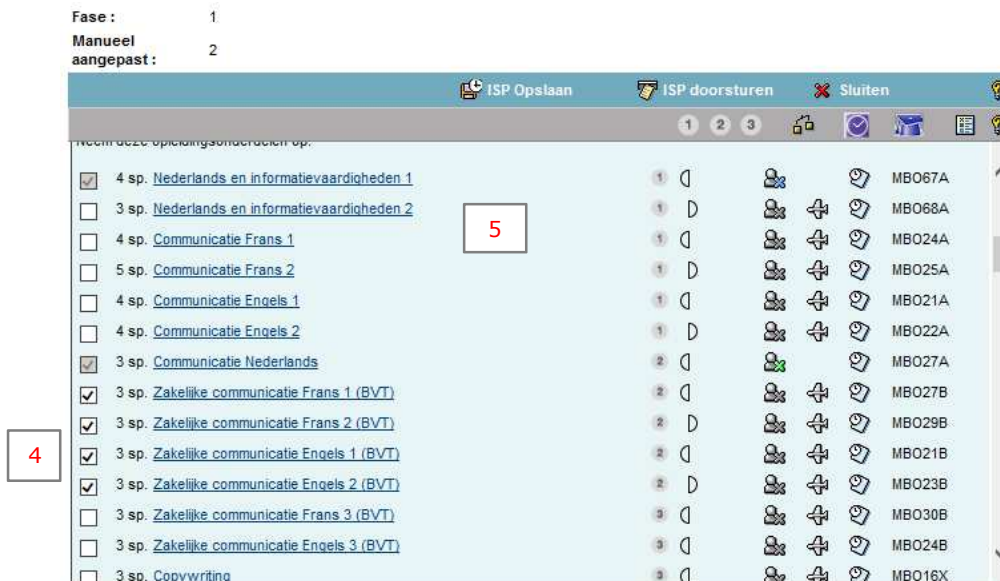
Fase : 1
Manueel aangepast : 2

ISP Opslaan ISP doorsturen Sluiten

1 2 3

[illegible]

| | | | | |
|---|---|---|---|---|
| 4 sp. Nederlands en informatievaardigheden 1 | 1 | | | MBO67A |
| 3 sp. Nederlands en informatievaardigheden 2 | 1 | | | MBO68A |
| 4 sp. Communicatie Frans 1 | 1 | | | MBO24A |
| 5 sp. Communicatie Frans 2 | 1 | | | MBO25A |
| 4 sp. Communicatie Engels 1 | 1 | | | MBO21A |
| 4 sp. Communicatie Engels 2 | 1 | | | MBO22A |
| 3 sp. Communicatie Nederlands | 2 | | | MBO27A |
| 3 sp. Zakelijke communicatie Frans 1 (BVT) | 2 | | | MBO27B |
| 3 sp. Zakelijke communicatie Frans 2 (BVT) | 2 | | | MBO29B |
| 3 sp. Zakelijke communicatie Engels 1 (BVT) | 2 | | | MBO21B |
| 3 sp. Zakelijke communicatie Engels 2 (BVT) | 2 | | | MBO23B |
| 3 sp. Zakelijke communicatie Frans 3 (BVT) | 3 | | | MBO30B |
| 3 sp. Zakelijke communicatie Engels 3 (BVT) | 3 | | | MBO24B |
| 3 sp. Copywriting | 3 | | | MBO16X |

5

4